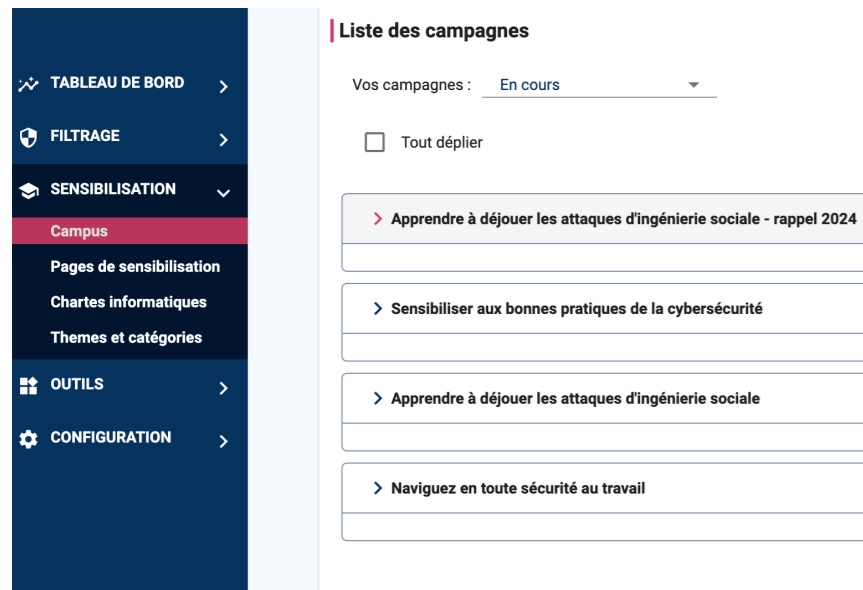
TABLEAU DE BORD

FILTRAGE

SENSIBILISATION

Campus

Pages de sensibilisation

Chartes informatiques

Themes et catégories

OUTILS

CONFIGURATION

Liste des campagnes

Vos campagnes : En cours

Tout déplier

Apprendre à déjouer les attaques d'ingénierie sociale - rappel 2024

Sensibiliser aux bonnes pratiques de la cybersécurité

Apprendre à déjouer les attaques d'ingénierie sociale

Naviguez en toute sécurité au travail